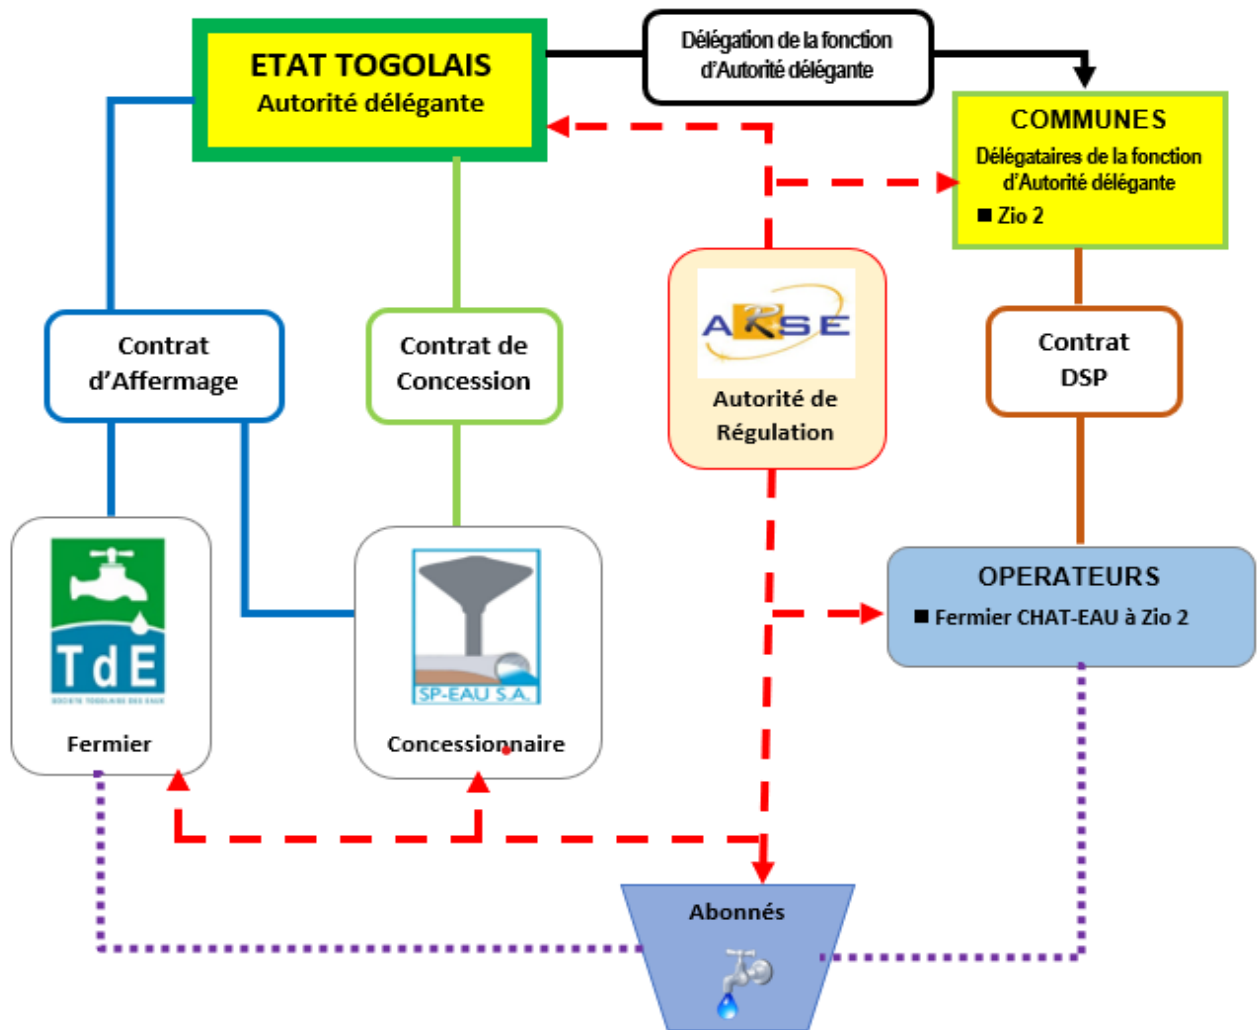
ETAT TOGOLAIS
Autorité délégante

Délégation de la fonction d'Autorité délégante

COMMUNES
Délégataires de la fonction d'Autorité délégante
■ Zio 2

Contrat d'Affermage

Contrat de Concession

ARSE
Autorité de Régulation

Contrat DSP

TdE
SOCIETE TOGOLAISE DES EAUX
Fermier

SP-EAU S.A.
Concessionnaire

OPERATEURS
■ Fermier CHAT-EAU à Zio 2

Abonnés